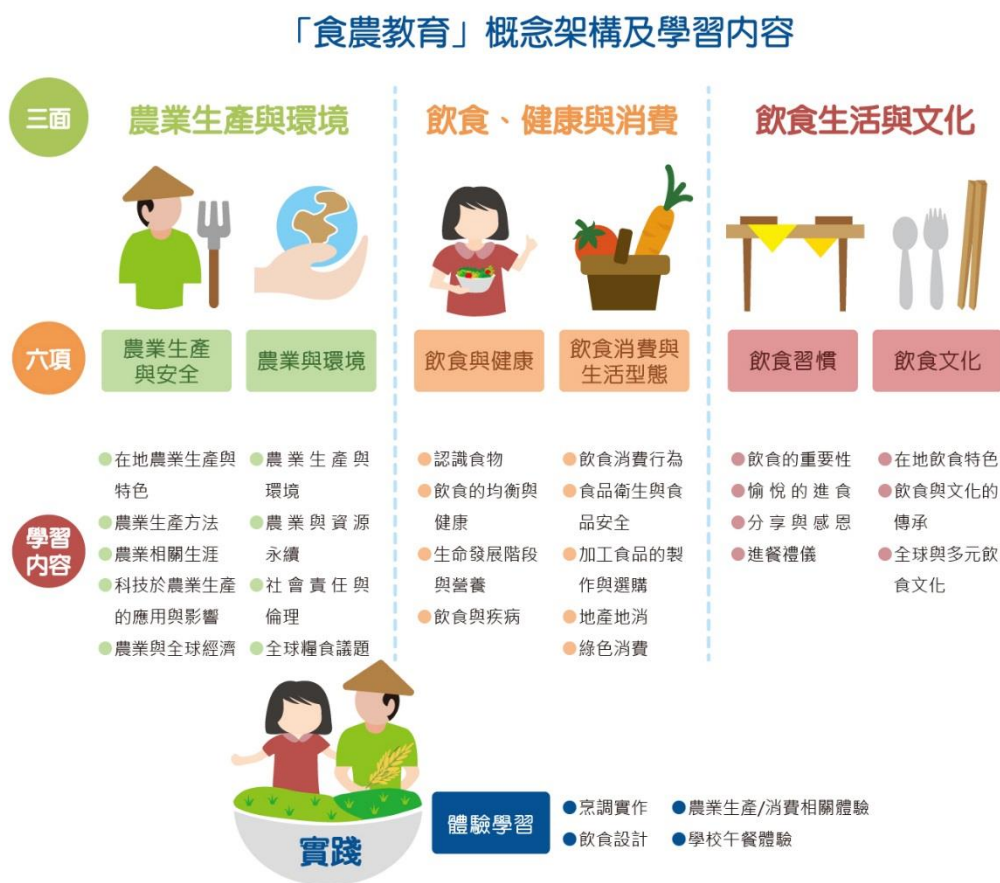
「食農教育」概念架構及學習內容

三面

農業生產與環境

飲食、健康與消費

飲食生活與文化

六項

農業生產與安全

農業與環境

飲食與健康

飲食消費與生活型態

飲食習慣

飲食文化

學習內容

在地農業生產與特色
農業生產方法
農業相關生涯
科技於農業生產的應用與影響
農業與全球經濟

農業生產與環境
農業與資源永續
社會責任與倫理
全球糧食議題

認識食物
飲食的均衡與健康
生命發展階段與營養
飲食與疾病

飲食消費行為
食品衛生與食品安全
加工食品的製作與選購
地產地消
綠色消費

飲食的重要性
愉悅的進食
分享與感恩
進餐禮儀

在地飲食特色
飲食與文化的傳承
全球與多元飲食文化

實踐

體驗學習

烹調實作
飲食設計
農業生產/消費相關體驗
學校午餐體驗